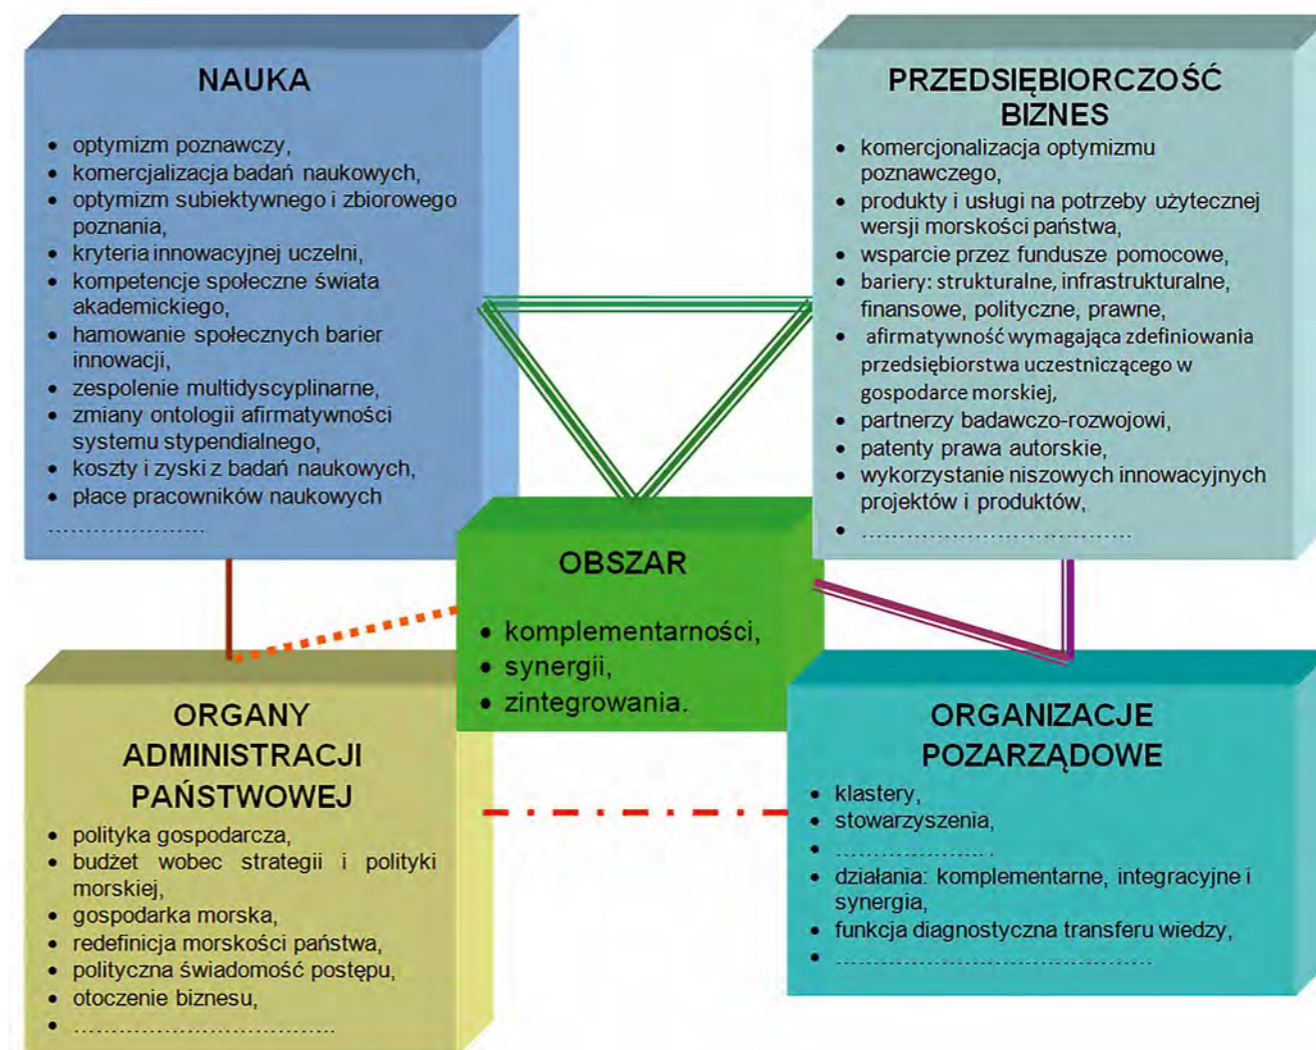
NAUKA

- optymizm poznawczy,
- komercjalizacja badań naukowych,
- optymizm subiektywnego i zbiorowego poznania,
- kryteria innowacyjnej uczelni,
- kompetencje społeczne świata akademickiego,
- hamowanie społecznych barier innowacji,
- zespolenie multidyscyplinarne,
- zmiany ontologii afirmatywności systemu stypendialnego,
- koszty i zyski z badań naukowych,
- płace pracowników naukowych

…………………

PRZEDSIĘBIORCZOŚĆ BIZNES

- komercjonalizacja optymizmu poznawczego,
- produkty i usługi na potrzeby użytecznej wersji morskości państwa,
- wsparcie przez fundusze pomocowe,
- bariery: strukturalne, infrastrukturalne, finansowe, polityczne, prawne,
- afirmatywność wymagająca zdefiniowania przedsiębiorstwa uczestniczącego w gospodarce morskiej,
- partnerzy badawczo-rozwojowi,
- patenty prawa autorskie,
- wykorzystanie niszowych innowacyjnych projektów i produktów,
- ……………………………

OBSZAR

- komplementarności,
- synergii,
- zintegrowania.

ORGANY ADMINISTRACJI PAŃSTWOWEJ

- polityka gospodarcza,
- budżet wobec strategii i polityki morskiej,
- gospodarka morska,
- redefinicja morskości państwa,
- polityczna świadomość postępu,
- otoczenie biznesu,
- ……………………………

ORGANIZACJE POZARZĄDOWE

- klastery,
- stowarzyszenia,
- …………………
- działania: komplementarne, integracyjne i synergia,
- funkcja diagnostyczna transferu wiedzy,
- ……………………………